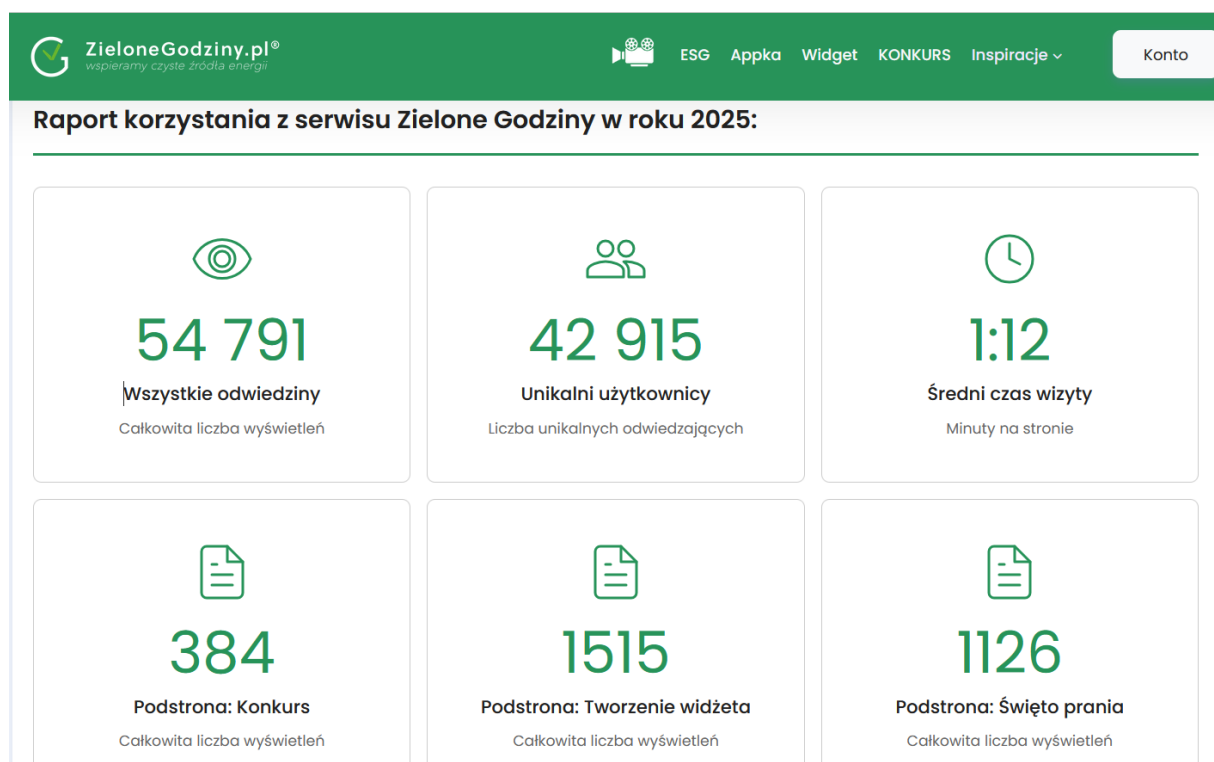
ZieloneGodziny.pl®
wspieramy czyste źródła energii

ESG Appka Widget KONKURS Inspiracje

Konto

Raport korzystania z serwisu Zielone Godziny w roku 2025:

54 791
Wszystkie odwiedziny
Całkowita liczba wyświetleń

42 915
Unikalni użytkownicy
Liczba unikalnych odwiedzających

1:12
Średni czas wizyty
Minuty na stronie

384
Podstrona: Konkurs
Całkowita liczba wyświetleń

1515
Podstrona: Tworzenie widżeta
Całkowita liczba wyświetleń

1126
Podstrona: Święto prania
Całkowita liczba wyświetleń